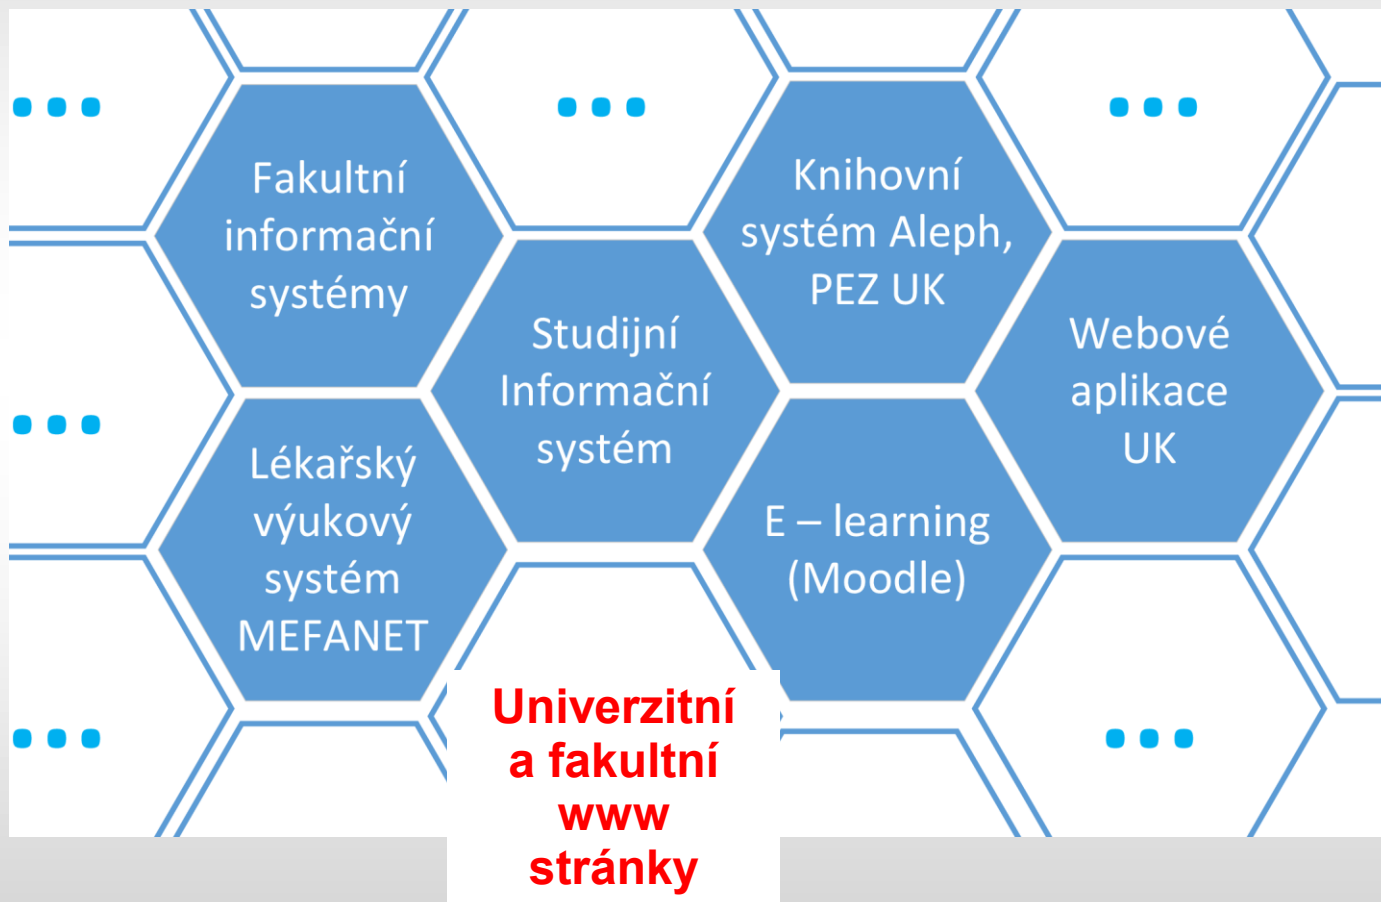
...

...

...

Fakultní informační systémy

Knihovní systém Aleph, PEZ UK

Studijní Informační systém

Webové aplikace UK

...

Lékařský výukový systém MEFANET

E – learning (Moodle)

...

...

Univerzitní a fakultní www stránky